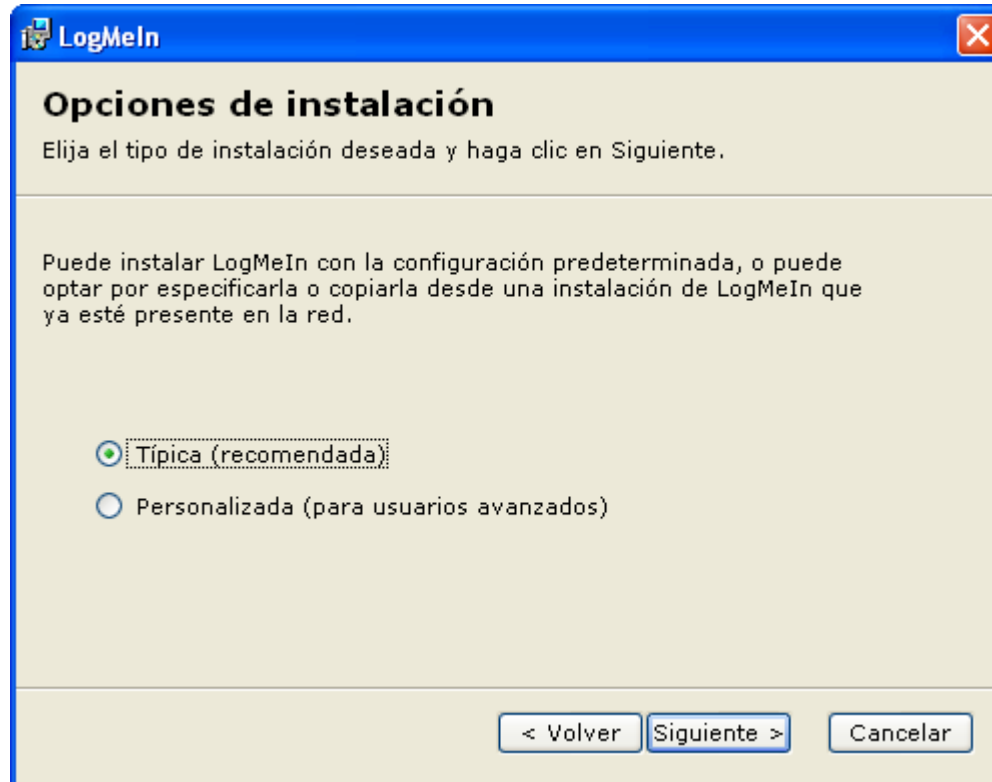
LogMeIn

Opciones de instalación

Elija el tipo de instalación deseada y haga clic en Siguiente.

Puede instalar LogMeIn con la configuración predeterminada, o puede optar por especificarla o copiarla desde una instalación de LogMeIn que ya esté presente en la red.

Típica (recomendada)

Personalizada (para usuarios avanzados)

< Volver

Siguiente >

Cancelar